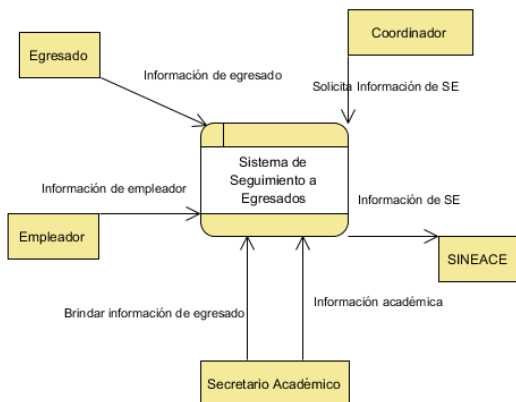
Egresado

Coordinador

Información de egresado

Solicita Información de SE

Sistema de Seguimiento a Egresados

Información de empleador

Información de SE

Empleador

SINEACE

Brindar información de egresado

Información académica

Secretario Académico